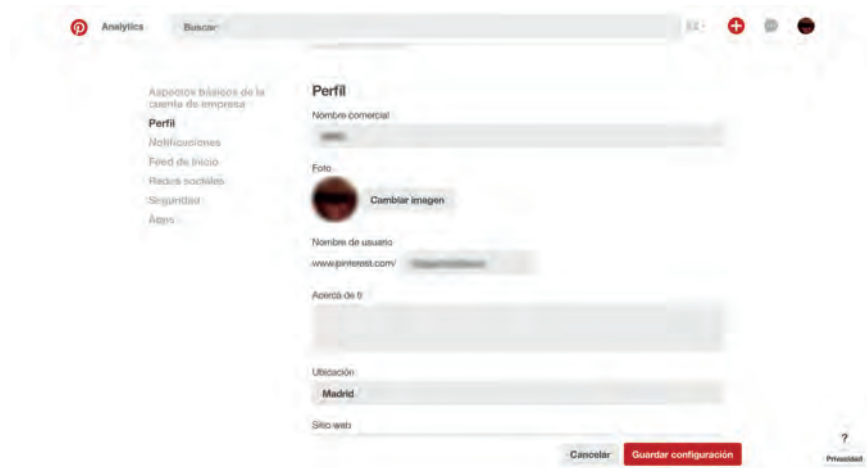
Analytics Buscar

Aspectos básicos de la cuenta de empresa
Perfil
Notificaciones
Feed de inicio
Redes sociales
Seguridad
Apps

Perfil

Nombre comercial
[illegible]

Foto
Cambiar imagen

Nombre de usuario
www.pinterest.com/ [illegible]

Acerca de ti

Ubicación
Madrid

Sitio web

Cancelar Guardar configuración

?
Privacidad